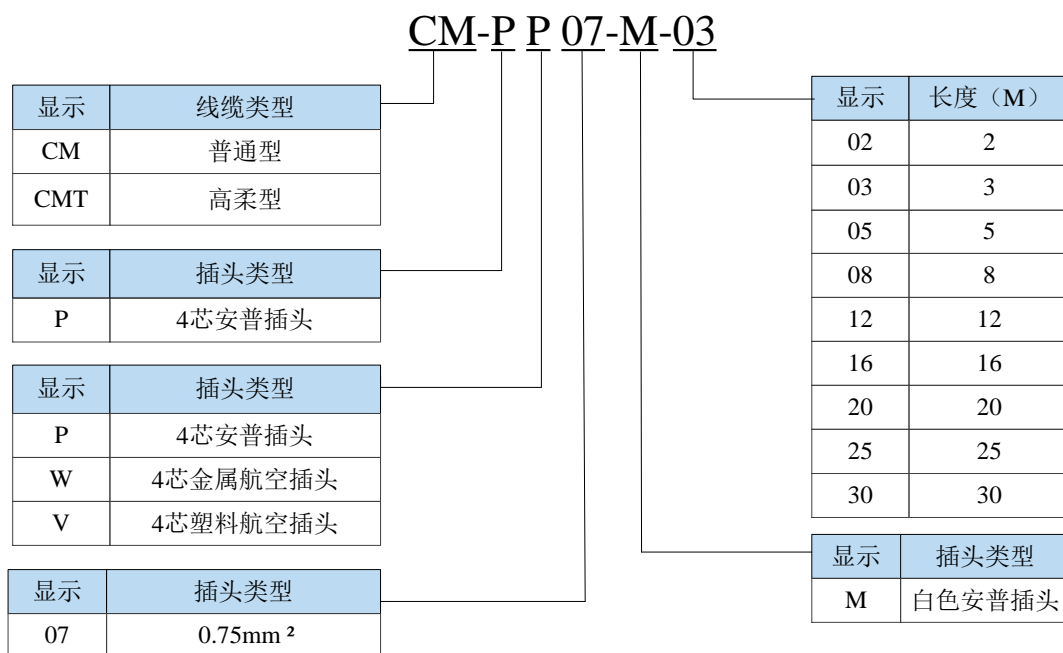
CM-P P 07-M-03

| 显示 | 线缆类型 |
|---|---|
| CM | 普通型 |
| CMT | 高柔型 |

| 显示 | 插头类型 |
|---|---|
| P | 4芯安普插头 |

| 显示 | 插头类型 |
|---|---|
| P | 4芯安普插头 |
| W | 4芯金属航空插头 |
| V | 4芯塑料航空插头 |

| 显示 | 插头类型 |
|---|---|
| 07 | 0.75mm² |

| 显示 | 长度（M） |
|---|---|
| 02 | 2 |
| 03 | 3 |
| 05 | 5 |
| 08 | 8 |
| 12 | 12 |
| 16 | 16 |
| 20 | 20 |
| 25 | 25 |
| 30 | 30 |

| 显示 | 插头类型 |
|---|---|
| M | 白色安普插头 |